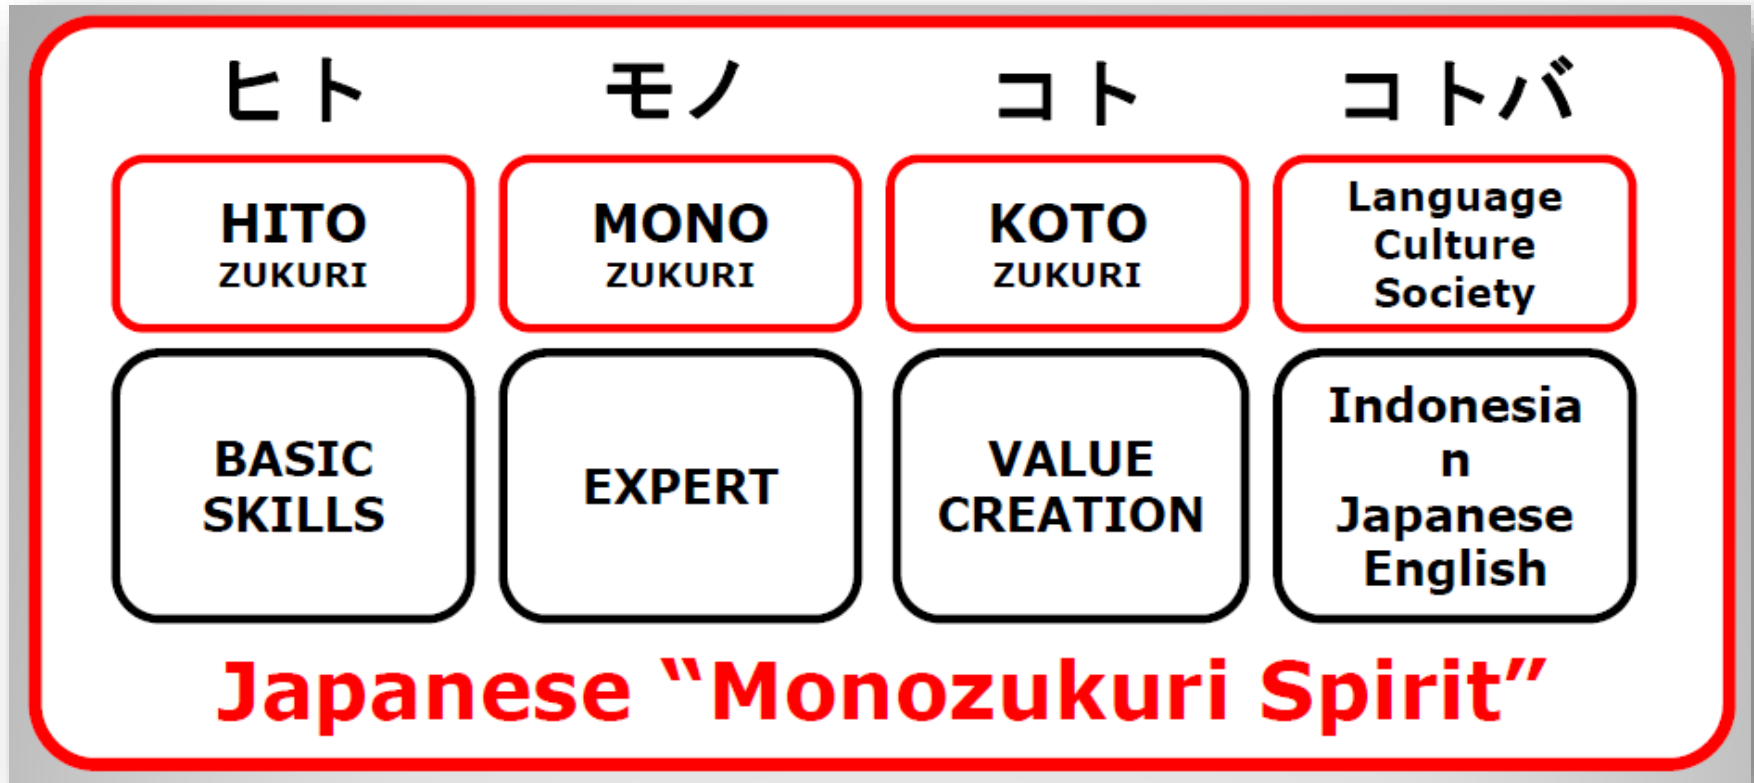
| ヒト | モノ | コト | コトバ |
|---|---|---|---|
| HITO ZUKURI | MONO ZUKURI | KOTO ZUKURI | Language Culture Society |
| BASIC SKILLS | EXPERT | VALUE CREATION | Indonesia n Japanese English |

Japanese “Monozukuri Spirit”